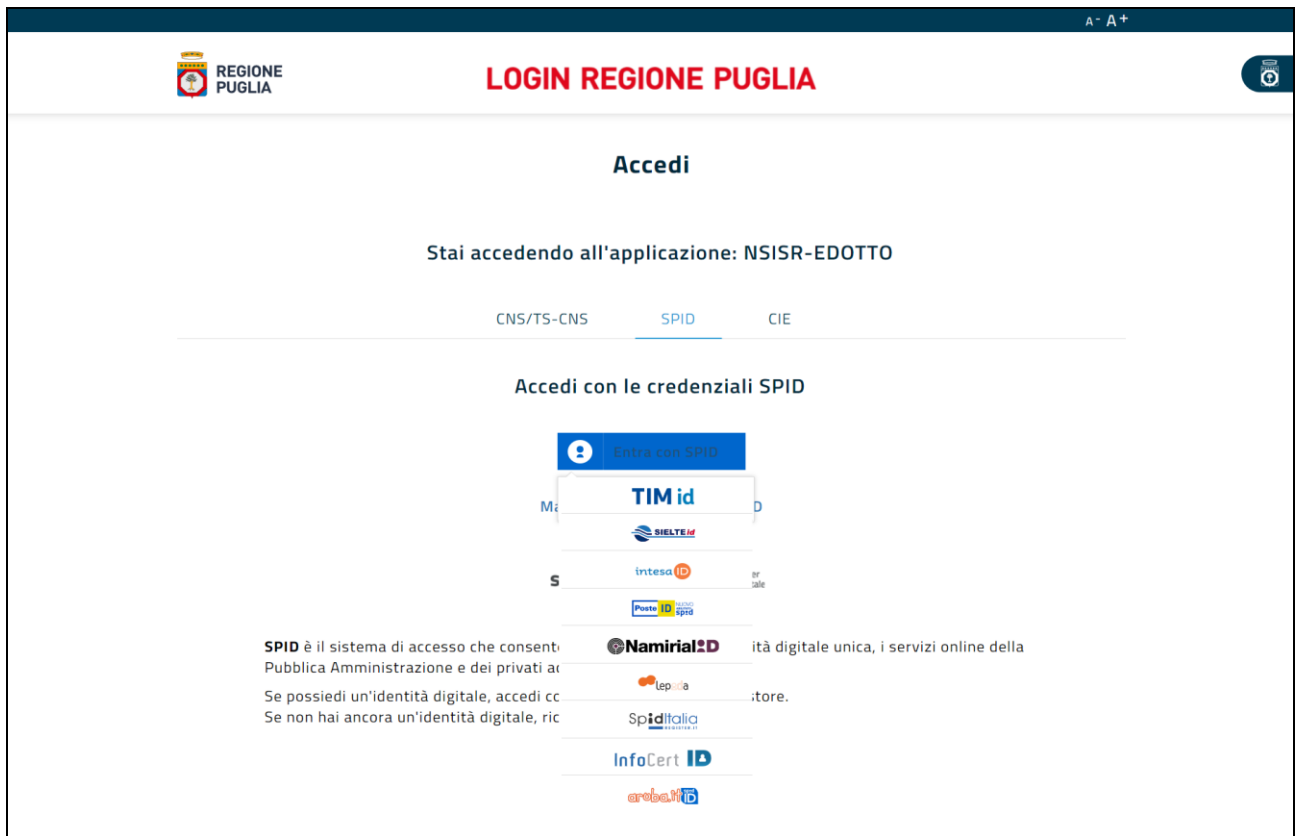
A- A+

REGIONE PUGLIA

LOGIN REGIONE PUGLIA

Accedi

Stai accedendo all'applicazione: NSISR-EDOTTO

CNS/TS-CNS SPID CIE

Accedi con le credenziali SPID

Entra con SPID

Ma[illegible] D

TIM id

SIELTE id

intesa ID

Poste ID spid

Namirial ID

lepida

SpidItalia

InfoCert ID

aruba.it ID

S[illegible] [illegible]er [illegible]tale

SPID è il sistema di accesso che consent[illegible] ità digitale unica, i servizi online della Pubblica Amministrazione e dei privati a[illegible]

Se possiedi un'identità digitale, accedi co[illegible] store.
Se non hai ancora un'identità digitale, ric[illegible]